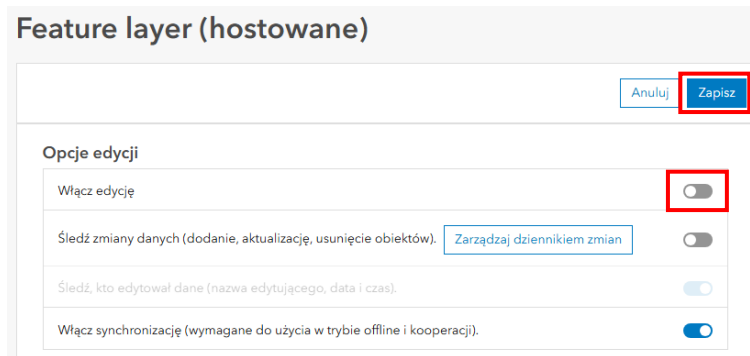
Feature layer (hostowane)

Anuluj Zapisz

Opcje edycji

Włącz edycję

Śledź zmiany danych (dodanie, aktualizację, usunięcie obiektów). Zarządzaj dziennikiem zmian

Śledź, kto edytował dane (nazwa edytującego, data i czas).

Włącz synchronizację (wymagane do użycia w trybie offline i kooperacji).